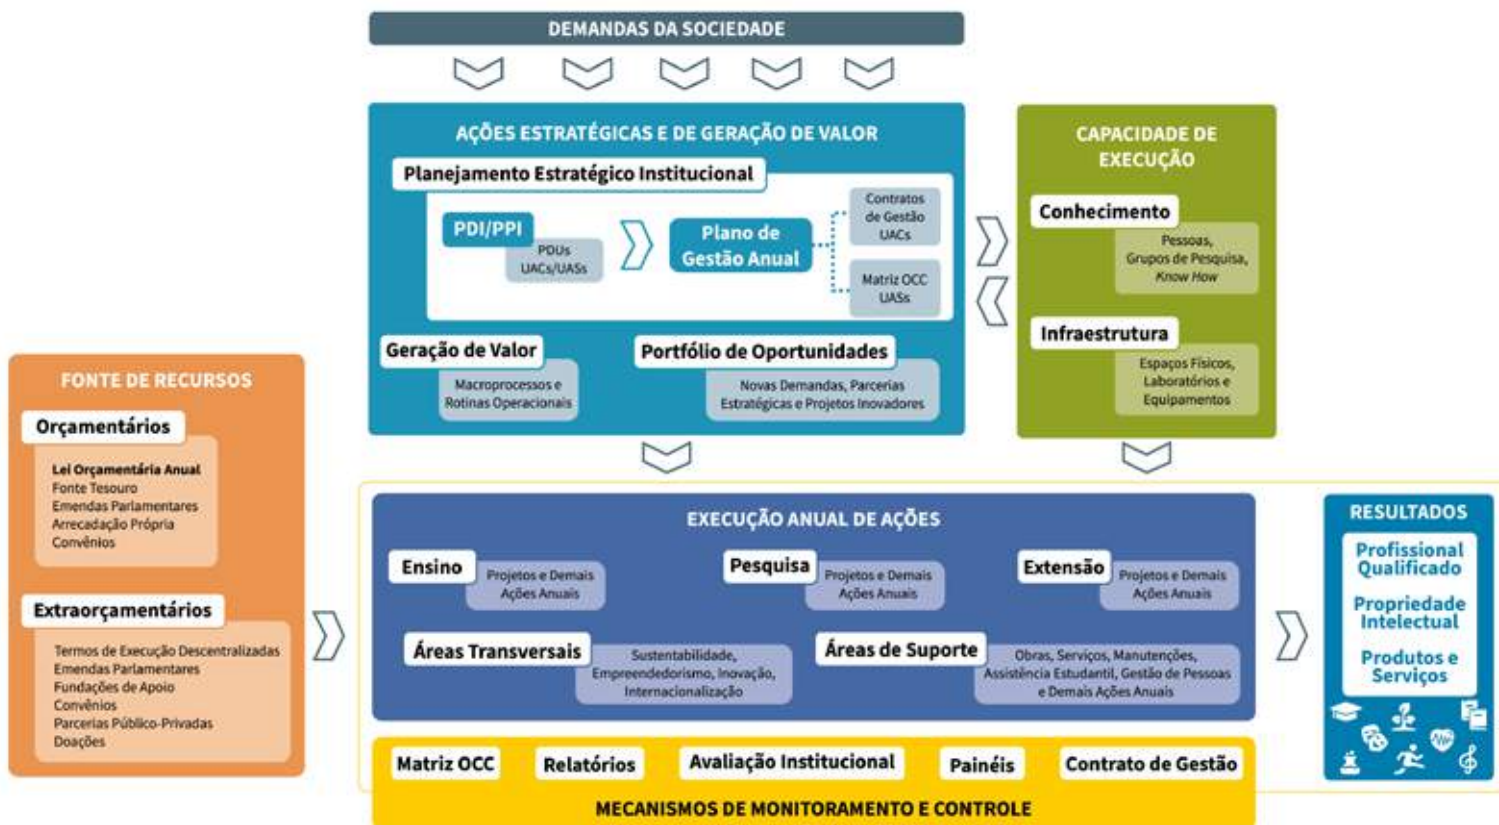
DEMANDAS DA SOCIEDADE

AÇÕES ESTRATÉGICAS E DE GERAÇÃO DE VALOR

Planejamento Estratégico Institucional

PDI/PPI

PDUs UACs/UASs

Plano de Gestão Anual

Contratos de Gestão UACs

Matriz OCC UASs

Geração de Valor

Macroprocessos e Rotinas Operacionais

Portfólio de Oportunidades

Novas Demandas, Parcerias Estratégicas e Projetos Inovadores

CAPACIDADE DE EXECUÇÃO

Conhecimento

Pessoas, Grupos de Pesquisa, Know How

Infraestrutura

Espaços Físicos, Laboratórios e Equipamentos

FONTE DE RECURSOS

Orçamentários

Lei Orçamentária Anual
Fonte Tesouro
Emendas Parlamentares
Arrecadação Própria
Convênios

Extraorçamentários

Termos de Execução Descentralizadas
Emendas Parlamentares
Fundações de Apoio
Convênios
Parcerias Público-Privadas
Doações

EXECUÇÃO ANUAL DE AÇÕES

Ensino

Projetos e Demais Ações Anuais

Pesquisa

Projetos e Demais Ações Anuais

Extensão

Projetos e Demais Ações Anuais

Áreas Transversais

Sustentabilidade, Empreendedorismo, Inovação, Internacionalização

Áreas de Suporte

Obras, Serviços, Manutenções, Assistência Estudantil, Gestão de Pessoas e Demais Ações Anuais

RESULTADOS

Profissional Qualificado

Propriedade Intelectual

Produtos e Serviços

Matriz OCC

Relatórios

Avaliação Institucional

Painéis

Contrato de Gestão

MECANISMOS DE MONITORAMENTO E CONTROLE